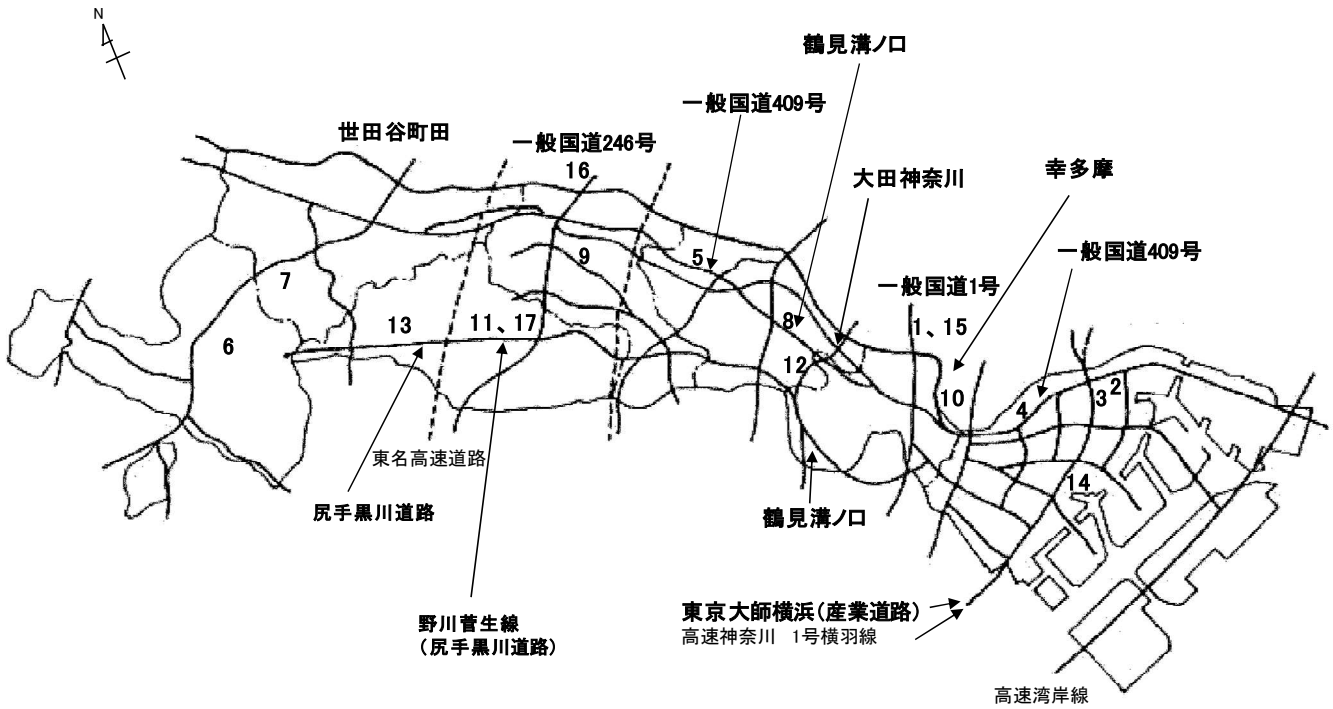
N

鶴見溝ノ口

一般国道409号

世田谷町田

一般国道246号

16

大田神奈川

幸多摩

一般国道409号

9

5

7

一般国道1号

13

11、17

8

1、15

6

12

10

4

3

2

東名高速道路

14

尻手黒川道路

鶴見溝ノ口

野川菅生線
(尻手黒川道路)

東京大師横浜(産業道路)
高速神奈川 1号横羽線

高速湾岸線